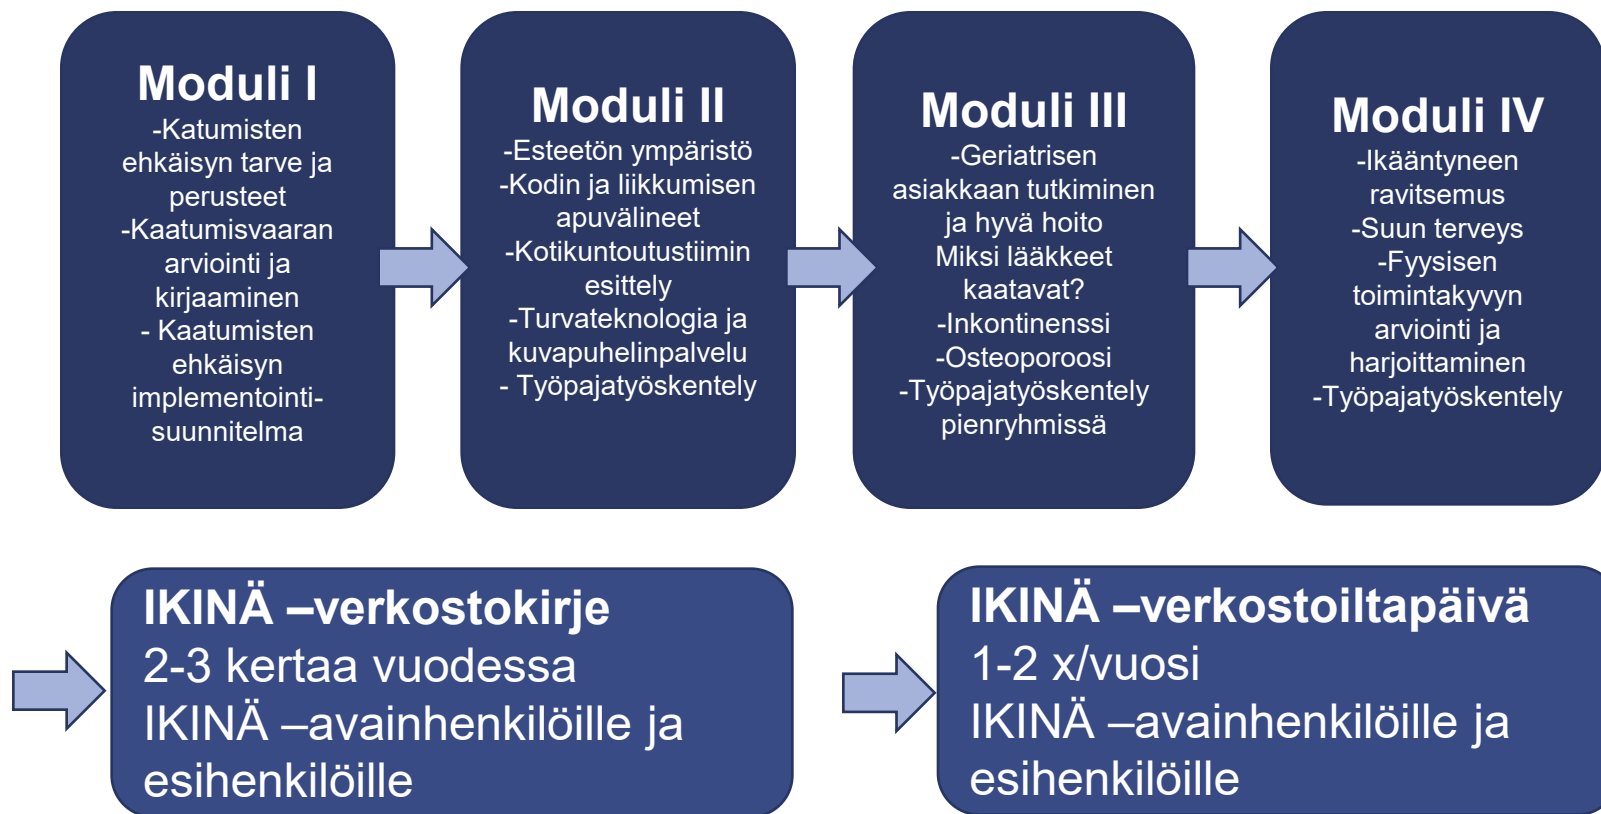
Moduli I
-Katumisten ehkäisyn tarve ja perusteet
-Kaatumisvaaran arviointi ja kirjaaminen
- Kaatumisten ehkäisyn implementointisuunnitelma

Moduli II
-Esteetön ympäristö
-Kodin ja liikkumisen apuvälineet
-Kotikuntoutustiimin esittely
-Turvateknologia ja kuvapuhelinpalvelu
- Työpajatyöskentely

Moduli III
-Geriatrisen asiakkaan tutkiminen ja hyvä hoito
Miksi lääkkeet kaatavat?
-Inkontinenssi
-Osteoporoosi
-Työpajatyöskentely pienryhmissä

Moduli IV
-Ikääntyneen ravitsemus
-Suun terveys
-Fyysisen toimintakyvyn arviointi ja harjoittaminen
-Työpajatyöskentely

IKINÄ –verkostokirje
2-3 kertaa vuodessa
IKINÄ –avainhenkilöille ja esihenkilöille

IKINÄ –verkostoiltapäivä
1-2 x/vuosi
IKINÄ –avainhenkilöille ja esihenkilöille